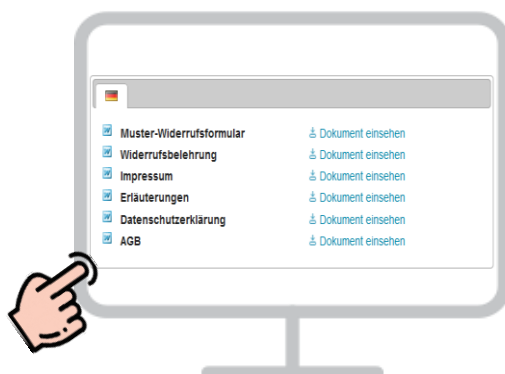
| | |
|---|---|
| Muster-Widerrufsformular | Dokument einsehen |
| Widerrufsbelehrung | Dokument einsehen |
| Impressum | Dokument einsehen |
| Erläuterungen | Dokument einsehen |
| Datenschutzerklärung | Dokument einsehen |
| AGB | Dokument einsehen |